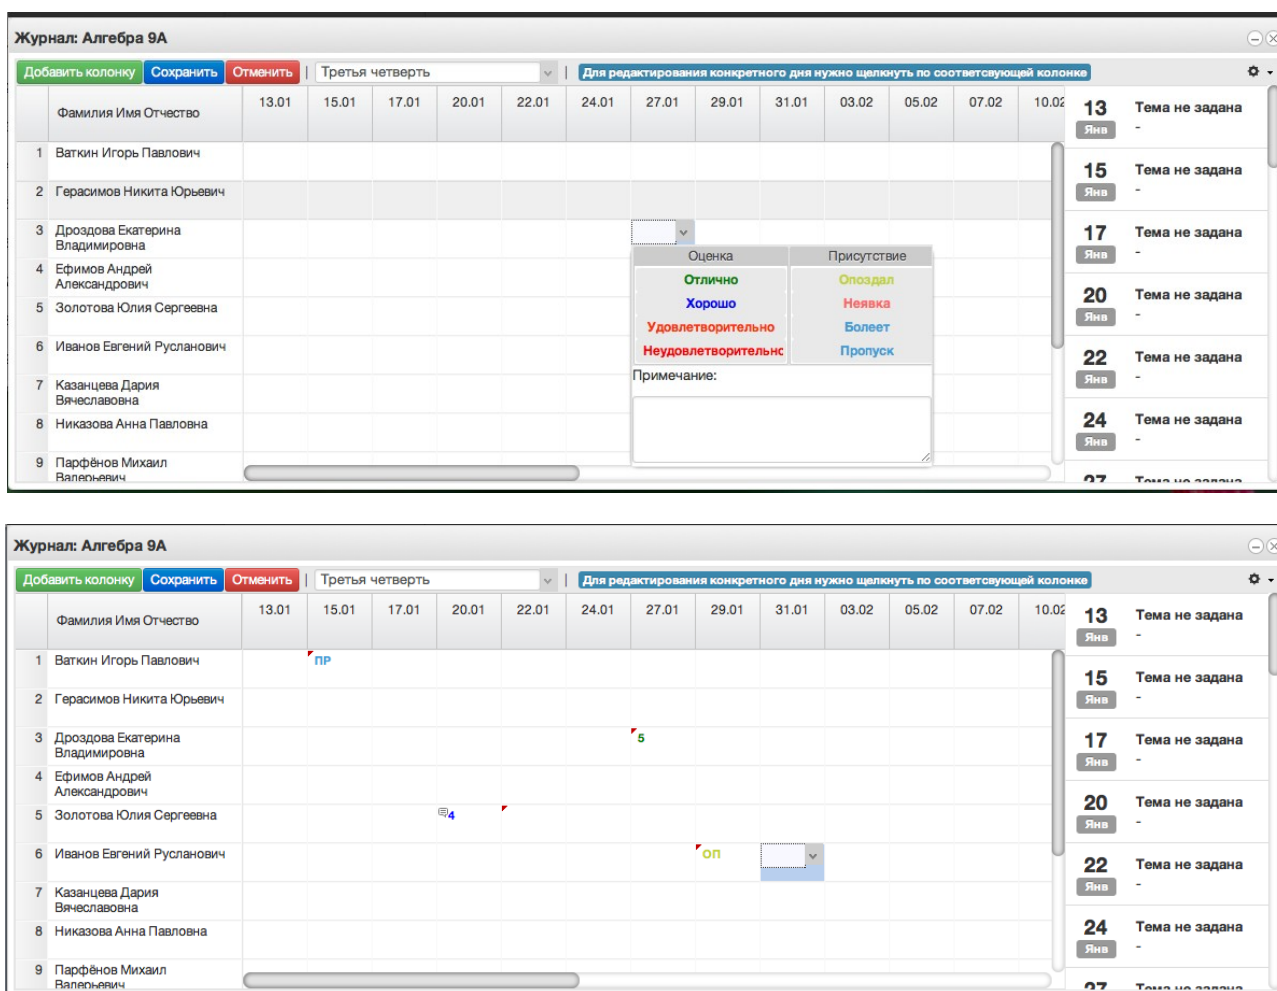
Журнал: Алгебра 9А

Добавить колонку | Сохранить | Отменить | Третья четверть | Для редактирования конкретного дня нужно щелкнуть по соответсвующей колонке

| | Фамилия Имя Отчество | 13.01 | 15.01 | 17.01 | 20.01 | 22.01 | 24.01 | 27.01 | 29.01 | 31.01 | 03.02 | 05.02 | 07.02 | 10.02 |
|---|---|---|---|---|---|---|---|---|---|---|---|---|---|---|
| 1 | Ваткин Игорь Павлович | | | | | | | | | | | | | |
| 2 | Герасимов Никита Юрьевич | | | | | | | | | | | | | |
| 3 | Дроздова Екатерина Владимировна | | | | | | | | | | | | | |
| 4 | Ефимов Андрей Александрович | | | | | | | | | | | | | |
| 5 | Золотова Юлия Сергеевна | | | | | | | | | | | | | |
| 6 | Иванов Евгений Русланович | | | | | | | | | | | | | |
| 7 | Казанцева Дария Вячеславовна | | | | | | | | | | | | | |
| 8 | Никазова Анна Павловна | | | | | | | | | | | | | |
| 9 | Парфёнов Михаил Валерьевич | | | | | | | | | | | | | |

| Оценка | Присутствие |
|---|---|
| Отлично | Опоздал |
| Хорошо | Неявка |
| Удовлетворительно | Болеет |
| Неудовлетворительнс | Пропуск |

Примечание:

13 Янв Тема не задана -
15 Янв Тема не задана -
17 Янв Тема не задана -
20 Янв Тема не задана -
22 Янв Тема не задана -
24 Янв Тема не задана -
27 Тема не задана

Журнал: Алгебра 9А

Добавить колонку | Сохранить | Отменить | Третья четверть | Для редактирования конкретного дня нужно щелкнуть по соответсвующей колонке

| | Фамилия Имя Отчество | 13.01 | 15.01 | 17.01 | 20.01 | 22.01 | 24.01 | 27.01 | 29.01 | 31.01 | 03.02 | 05.02 | 07.02 | 10.02 |
|---|---|---|---|---|---|---|---|---|---|---|---|---|---|---|
| 1 | Ваткин Игорь Павлович | | пр | | | | | | | | | | | |
| 2 | Герасимов Никита Юрьевич | | | | | | | | | | | | | |
| 3 | Дроздова Екатерина Владимировна | | | | | | | 5 | | | | | | |
| 4 | Ефимов Андрей Александрович | | | | | | | | | | | | | |
| 5 | Золотова Юлия Сергеевна | | | | 4 | | | | | | | | | |
| 6 | Иванов Евгений Русланович | | | | | | | | оп | | | | | |
| 7 | Казанцева Дария Вячеславовна | | | | | | | | | | | | | |
| 8 | Никазова Анна Павловна | | | | | | | | | | | | | |
| 9 | Парфёнов Михаил Валерьевич | | | | | | | | | | | | | |

13 Янв Тема не задана -
15 Янв Тема не задана -
17 Янв Тема не задана -
20 Янв Тема не задана -
22 Янв Тема не задана -
24 Янв Тема не задана -
27 Тема не задана